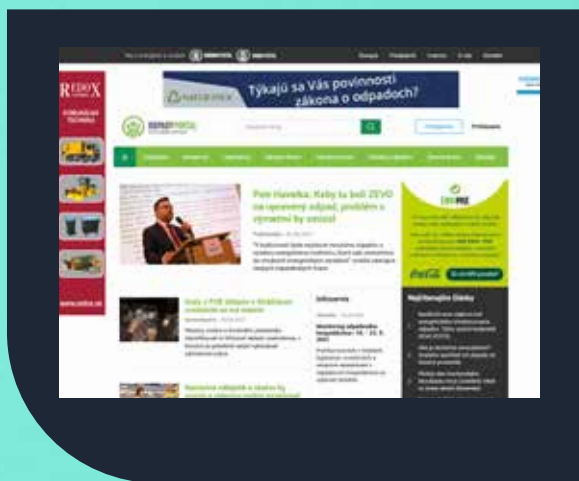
REDOX

KOMUNÁLNA TECHNIKA

www.redox.sk

NATUR-PACK

Týkajú sa Vás povinnosti zákona o odpadoch?

ODPADY PORTÁL

Petr Havelka: Keby tu bolo ZEVO na upravený odpad, problém s výrobou by skončil

Informujeme

Monitoring odpadového hospodárstva

Najčítanejšie články

Coca-Cola